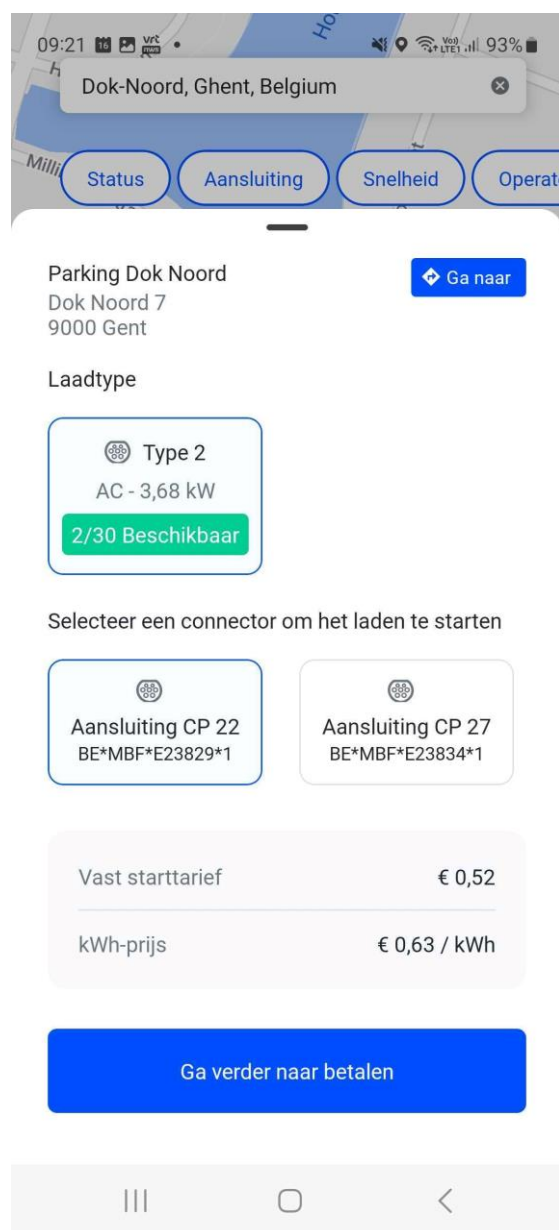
09:21 16 vrt 93%

Dok-Noord, Ghent, Belgium

Status | Aansluiting | Snelheid | Operat

Parking Dok Noord
Dok Noord 7
9000 Gent

Ga naar

Laadtype

Type 2
AC - 3,68 kW
2/30 Beschikbaar

Selecteer een connector om het laden te starten

Aansluiting CP 22
BE*MBF*E23829*1

Aansluiting CP 27
BE*MBF*E23834*1

Vast starttarief € 0,52

kWh-prijs € 0,63 / kWh

Ga verder naar betalen